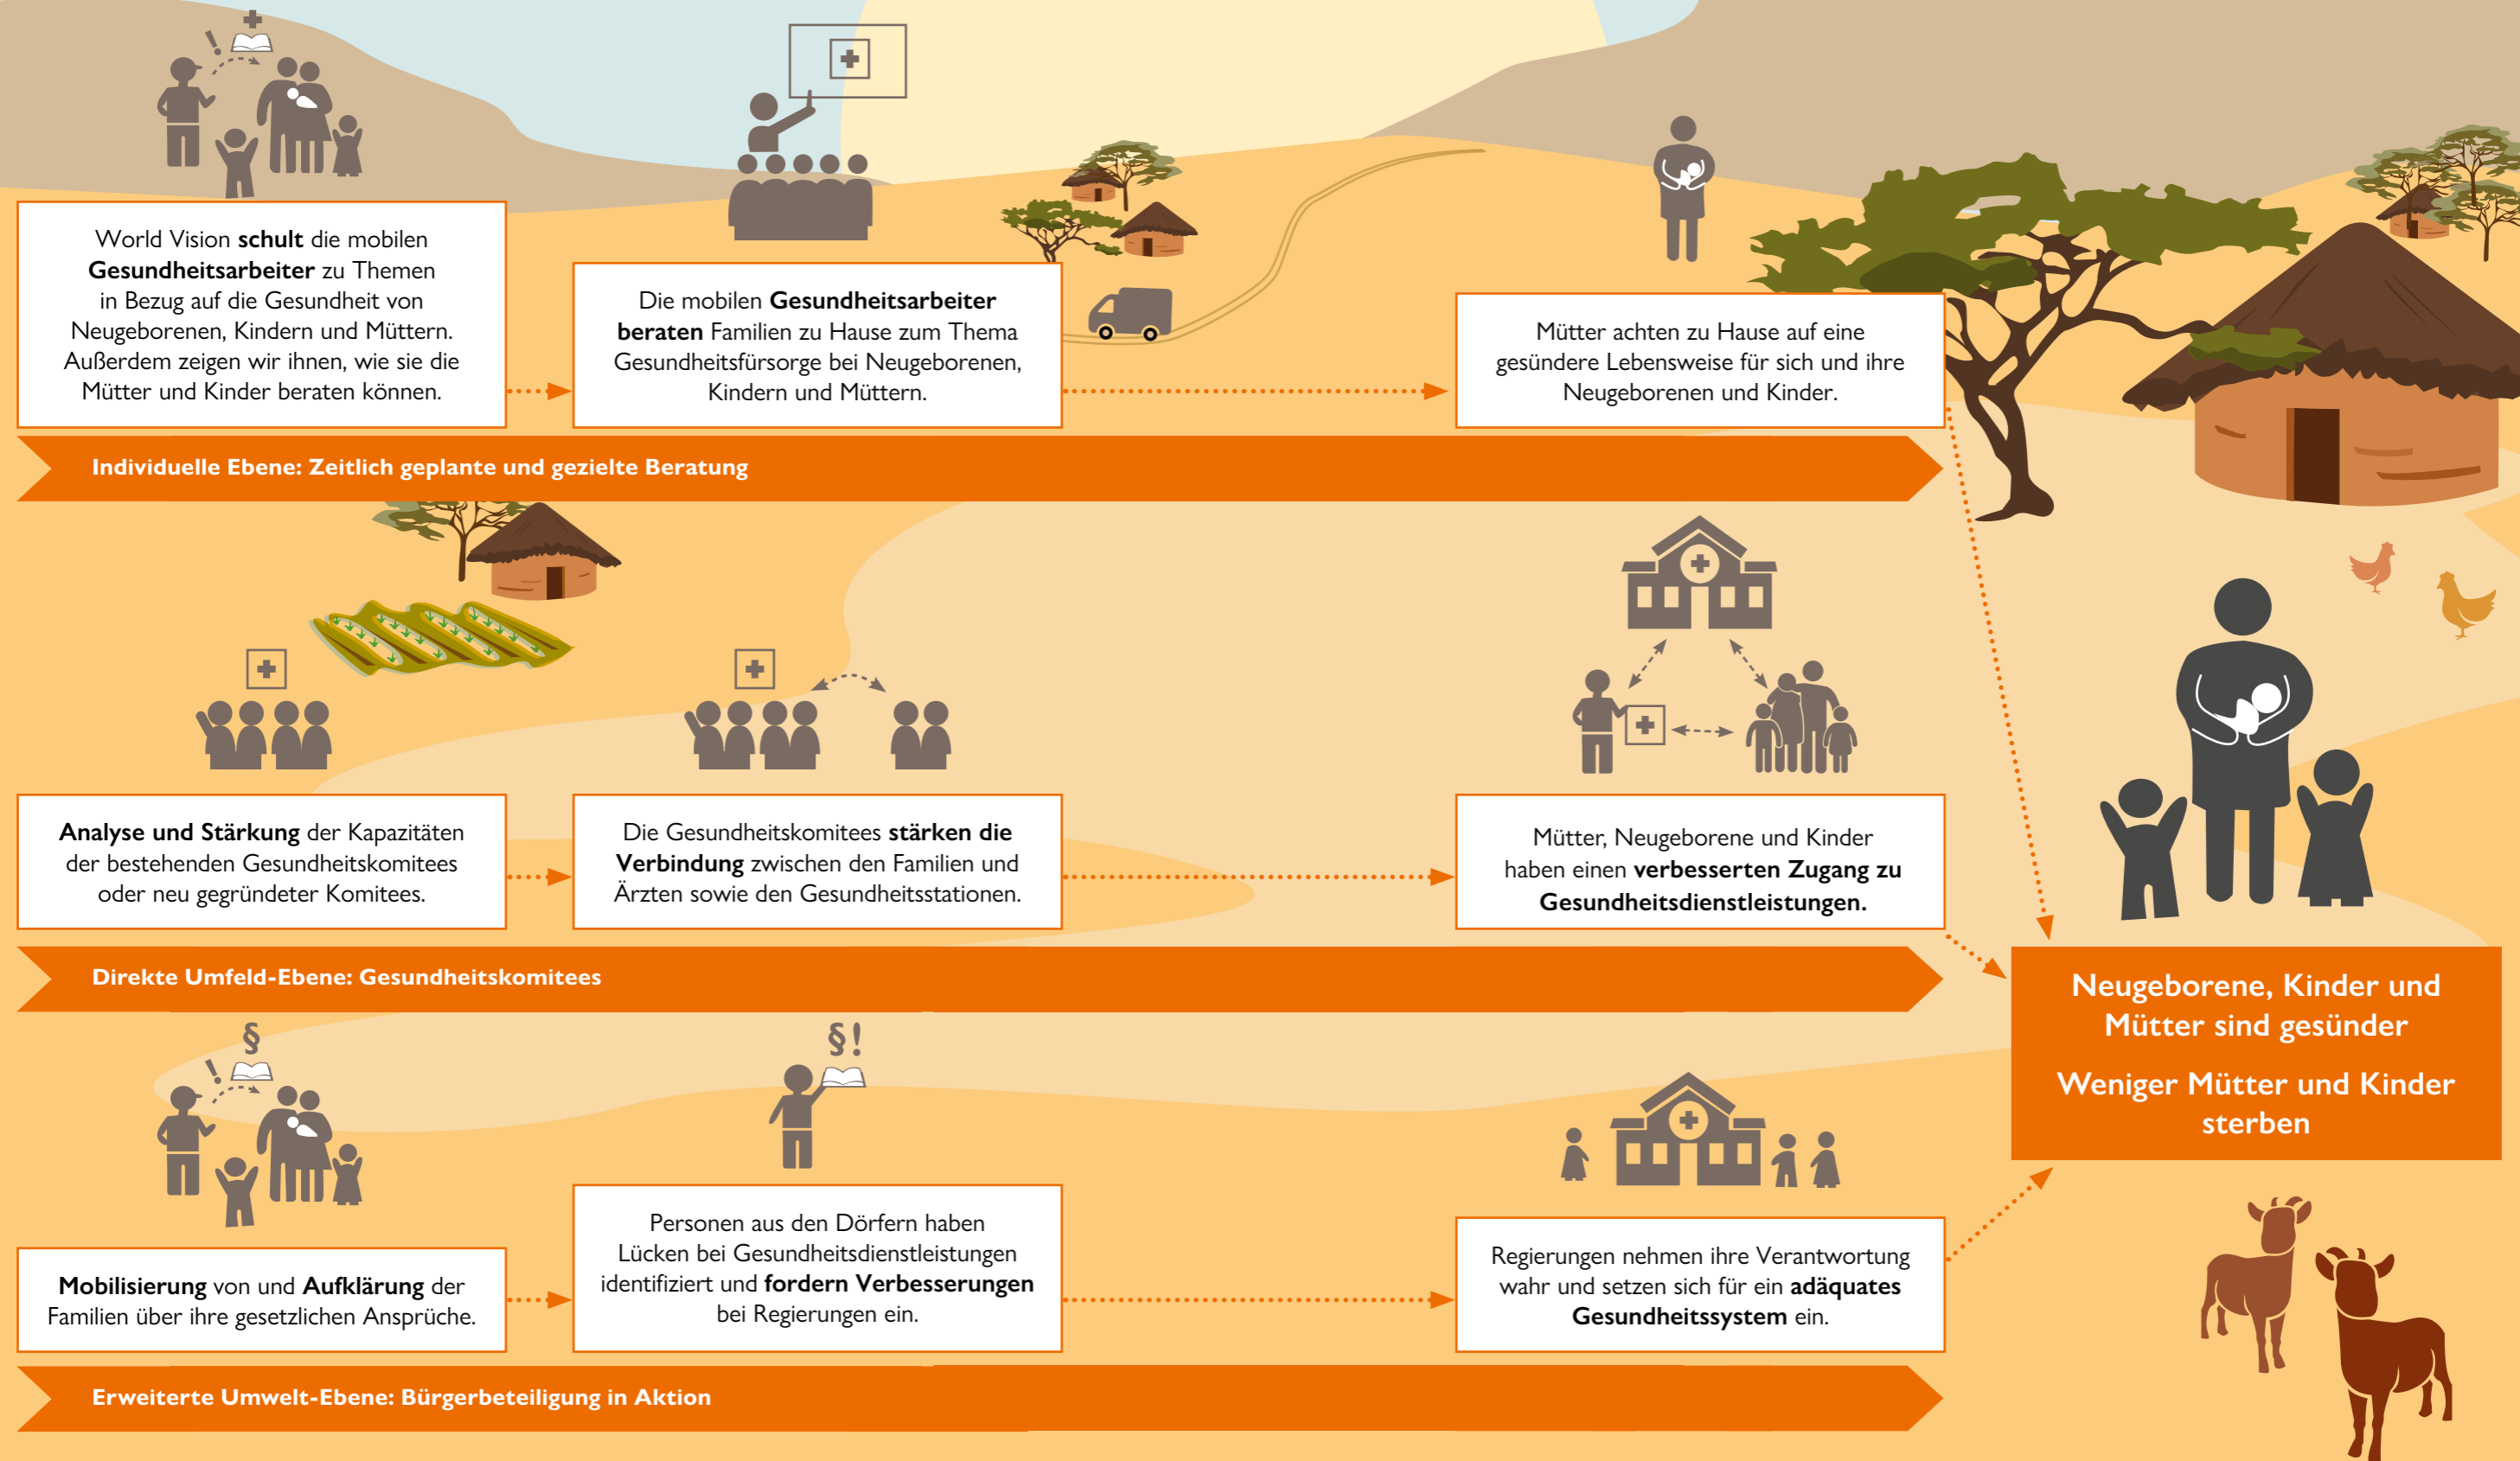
World Vision schult die mobilen Gesundheitsarbeiter zu Themen in Bezug auf die Gesundheit von Neugeborenen, Kindern und Müttern. Außerdem zeigen wir ihnen, wie sie die Mütter und Kinder beraten können.

Die mobilen Gesundheitsarbeiter beraten Familien zu Hause zum Thema Gesundheitsfürsorge bei Neugeborenen, Kindern und Müttern.

Mütter achten zu Hause auf eine gesündere Lebensweise für sich und ihre Neugeborenen und Kinder.

Individuelle Ebene: Zeitlich geplante und gezielte Beratung

Analyse und Stärkung der Kapazitäten der bestehenden Gesundheitskomitees oder neu gegründeter Komitees.

Die Gesundheitskomitees stärken die Verbindung zwischen den Familien und Ärzten sowie den Gesundheitsstationen.

Mütter, Neugeborene und Kinder haben einen verbesserten Zugang zu Gesundheitsdienstleistungen.

Direkte Umfeld-Ebene: Gesundheitskomitees

Neugeborene, Kinder und Mütter sind gesünder

Weniger Mütter und Kinder sterben

§

§!

Mobilisierung von und Aufklärung der Familien über ihre gesetzlichen Ansprüche.

Personen aus den Dörfern haben Lücken bei Gesundheitsdienstleistungen identifiziert und fordern Verbesserungen bei Regierungen ein.

Regierungen nehmen ihre Verantwortung wahr und setzen sich für ein adäquates Gesundheitssystem ein.

Erweiterte Umwelt-Ebene: Bürgerbeteiligung in Aktion